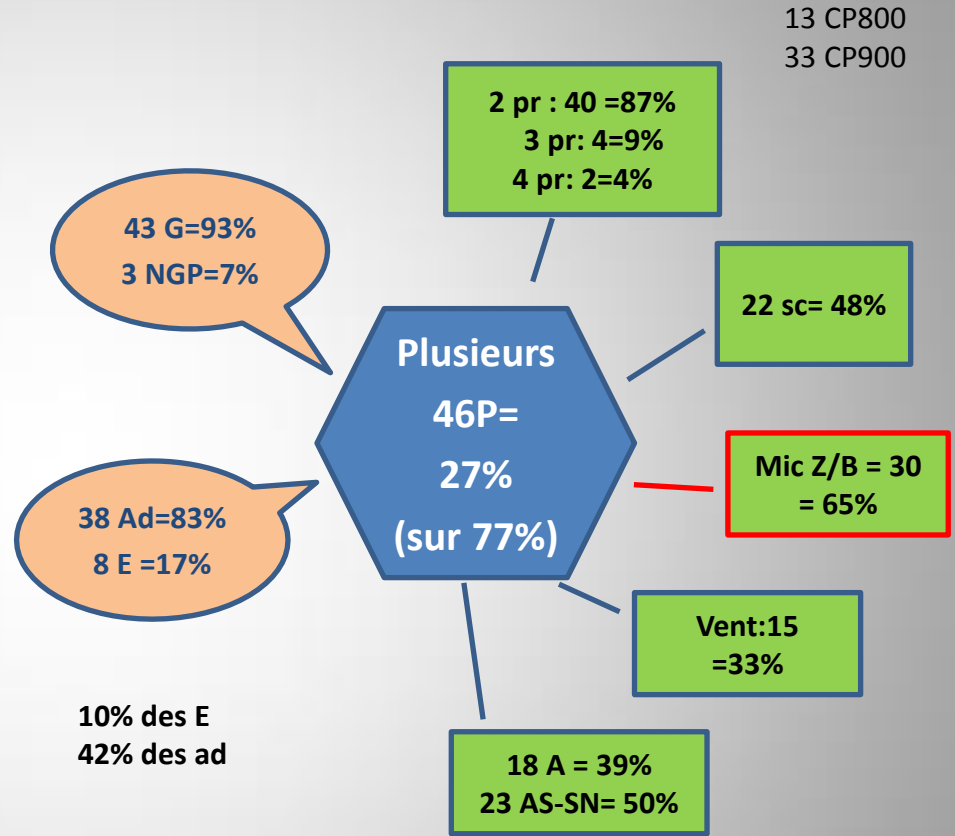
13 CP800
33 CP900

2 pr : 40 =87%
3 pr: 4=9%
4 pr: 2=4%

43 G=93%
3 NGP=7%

22 sc= 48%

Plusieurs
46P=
27%
(sur 77%)

Mic Z/B = 30
= 65%

38 Ad=83%
8 E =17%

Vent:15
=33%

10% des E
42% des ad

18 A = 39%
23 AS-SN= 50%